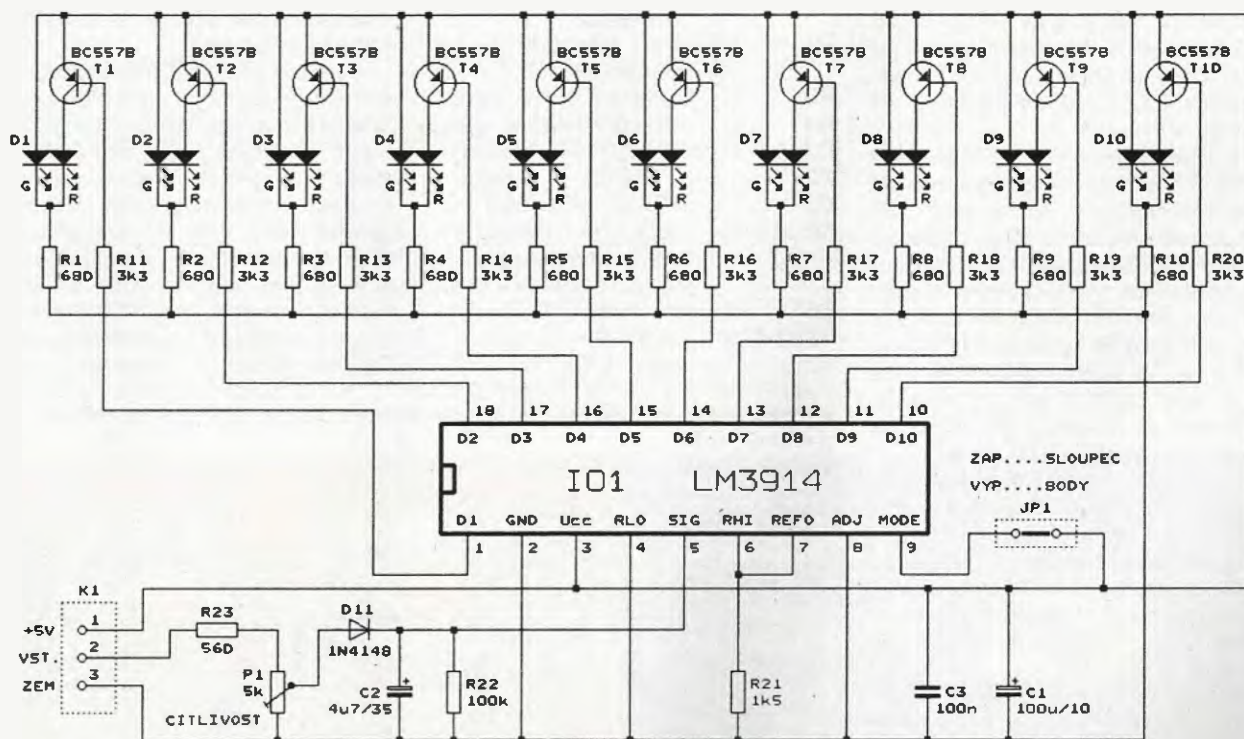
BC557B T1
BC557B T2
BC557B T3
BC557B T4
BC557B T5
BC557B T6
BC557B T7
BC557B T8
BC557B T9
BC557B T10

D1 G R
D2 G R
D3 G R
D4 G R
D5 G R
D6 G R
D7 G R
D8 G R
D9 G R
D10 G R

R1 680
R11 3k3
R2 680
R12 3k3
R3 680
R13 3k3
R4 680
R14 3k3
R5 680
R15 3k3
R6 680
R16 3k3
R7 680
R17 3k3
R8 680
R18 3k3
R9 680
R19 3k3
R10 680
R20 3k3

18 17 16 15 14 13 12 11 10
D2 D3 D4 D5 D6 D7 D8 D9 D10
IO1 LM3914
D1 GND Ucc RLO SIG RHI REFO ADJ MODE
1 2 3 4 5 6 7 8 9

ZAP.....SLOUPEC
VYP.....BODY
JP1

K1
+5V 1
VST. 2
ZEM 3
R23 560
D11 1N4148
P1 5k
CITLIVOST
C2 4u7/35
R22 100k
R21 1k5
C3 100n
C1 100u/10